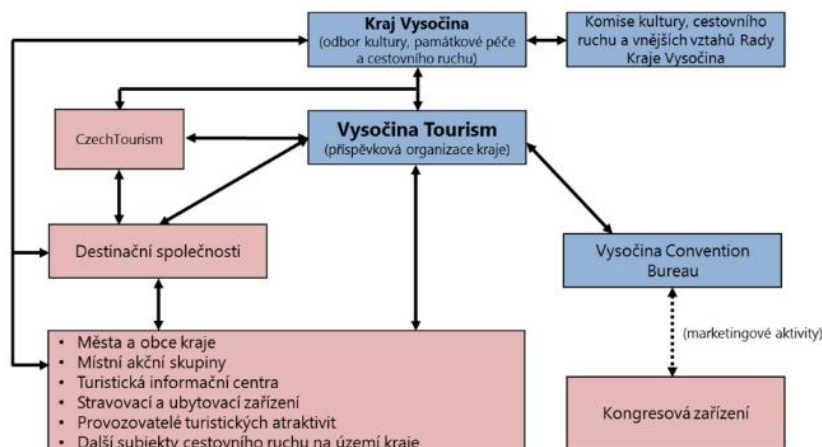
Kraj Vysočina
(odbor kultury, památkové péče a cestovního ruchu)

Komise kultury, cestovního ruchu a vnějších vztahů Rady Kraje Vysočina

CzechTourism

Vysočina Tourism
(příspěvková organizace kraje)

Destinační společnosti

Vysočina Convention Bureau

(marketingové aktivity)

- Města a obce kraje
- Místní akční skupiny
- Turistická informační centra
- Stravovací a ubytovací zařízení
- Provozovatelé turistických atraktivit
- Další subjekty cestovního ruchu na území kraje

Kongresová zařízení